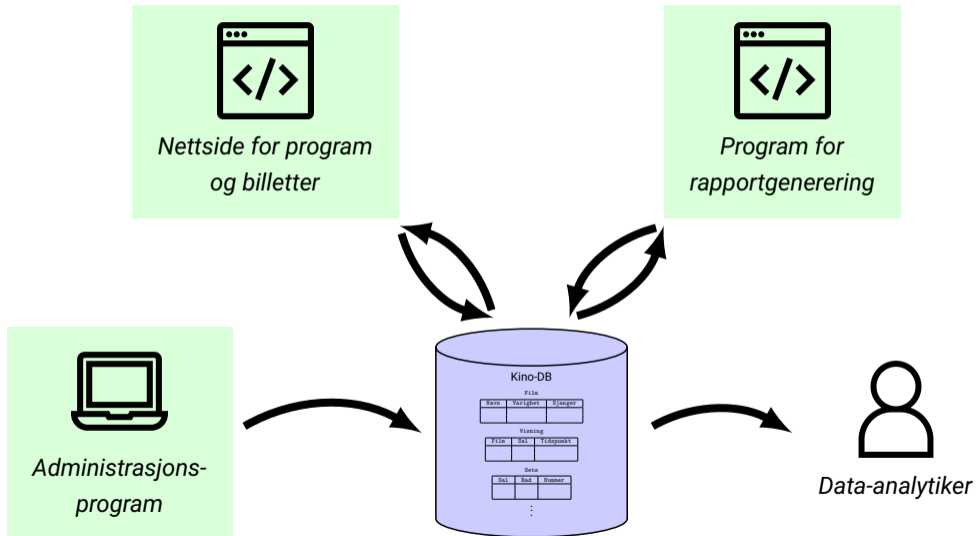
Nettside for program og billetter

Program for rapportgenerering

Administrasjonsprogram

Kino-DB

Film

| Navn | Varighet | Sjanger |
|---|---|---|
| | | |

Visning

| Film | Sal | Tidspunkt |
|---|---|---|
| | | |

Sete

| Sal | Rad | Nummer |
|---|---|---|
| | | |

⋮

Data-analytiker